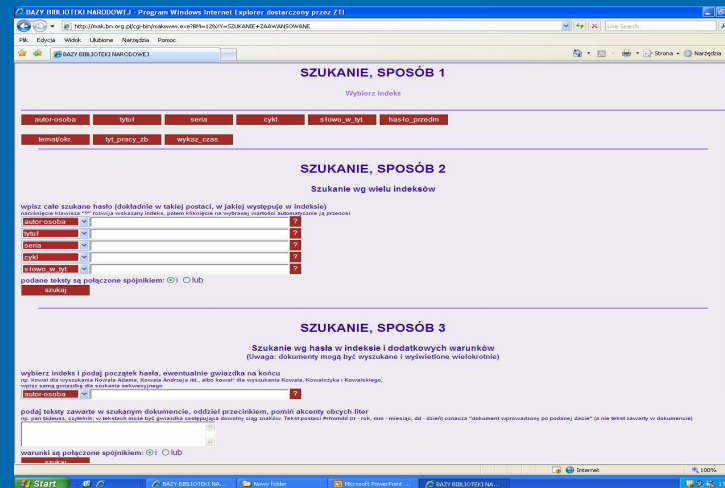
BAZY BIBLIOTEKI NARODOWEJ - Program Windows Internet Explorer dostarczony przez ZTI

http://mak.bn.org.pl/cgi-bin/makwww.exe?BM=1&IV=SZUKANIE+ZAAWANSOWANE

Live Search

Plik Edycja Widok Ulubione Narzędzia Pomoc

BAZY BIBLIOTEKI NARODOWEJ

Strona Narzędzia

SZUKANIE, SPOSÓB 1

Wybierz indeks

autor-osoba tytuł seria cykl słowo_w_tyt hasło_przedm

temat/okr. tyt_pracy_zb wyksz_czas.

SZUKANIE, SPOSÓB 2

Szukanie wg wielu indeksów

wpisz całe szukane hasło (dokładnie w takiej postaci, w jakiej występuje w indeksie)
naciśnięcie klawisza "?" rozwija wskazany indeks, potem kliknięcie na wybranej wartości automatycznie ją przenosi

autor-osoba ?
tytuł ?
seria ?
cykl ?
słowo_w_tyt ?

podane teksty są połączone spójnikiem: i lub

szukaj

SZUKANIE, SPOSÓB 3

Szukanie wg hasła w indeksie i dodatkowych warunków
(Uwaga: dokumenty mogą być wyszukane i wyświetlone wielokrotnie)

wybierz indeks i podaj początek hasła, ewentualnie gwiazdka na końcu
np. kowal dla wyszukania Kowale Adama, Kowala Andrzeja itd., albo kowal* dla wyszukania Kowala, Kowalczyka i Kowalskiego,
wpisz samą gwiazdkę dla szukania sekwencyjnego

autor-osoba ?

podaj teksty zawarte w szukanym dokumencie, oddziel przecinkiem, pomiń akcenty obcych liter
np. pan tadeusz, szyfernik; w tekstach może być gwiazdka zastępująca dowolny ciąg znaków. Tekst postaci #rrmmdd (rr - rok, mm - miesiąc, dd - dzień) oznacza "dokument wprowadzony po podanej dacie" (a nie tekst zawarty w dokumencie)

warunki są połączone spójnikiem: i lub

Internet 100%

Start BAZY BIBLIOTEKI NA... Nowy folder Microsoft PowerPoint ... BAZY BIBLIOTEKI NA...